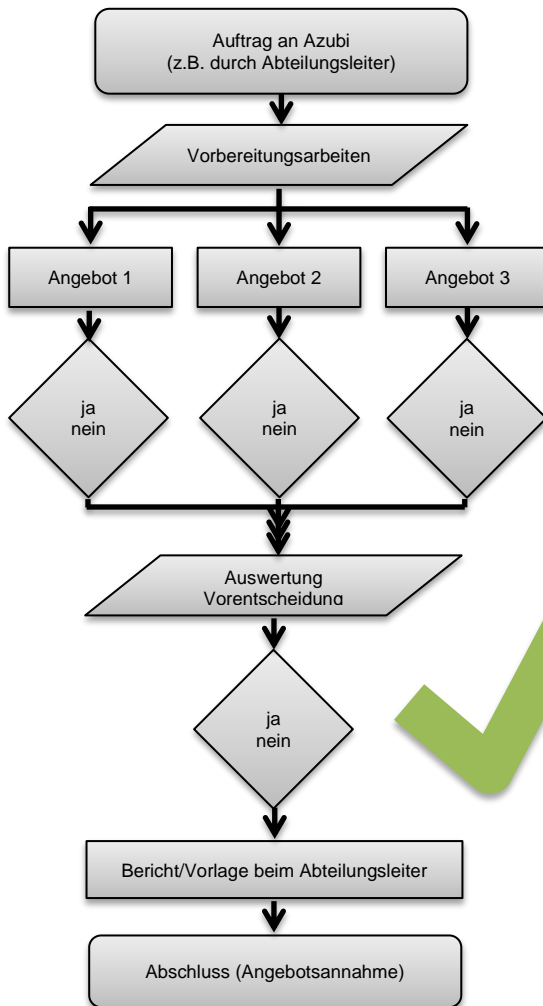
Auftrag an Azubi
(z.B. durch Abteilungsleiter)

Vorbereitungsarbeiten

Angebot 1

Angebot 2

Angebot 3

ja
nein

ja
nein

ja
nein

Auswertung
Vorentscheidung

ja
nein

Bericht/Vorlage beim Abteilungsleiter

Abschluss (Angebotsannahme)